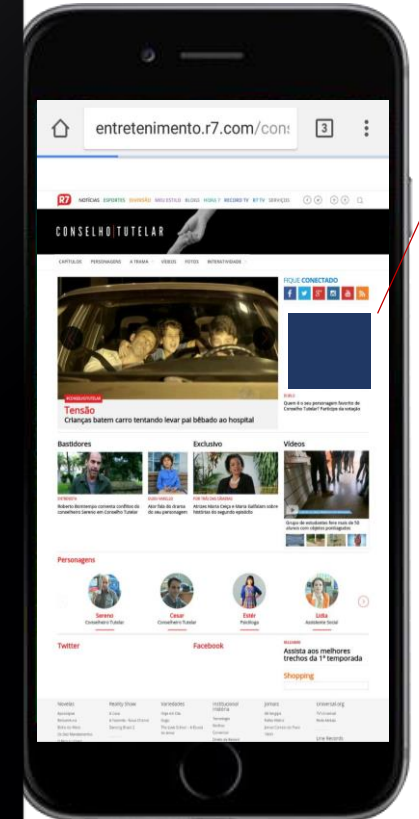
entretenimento.r7.com/con

3

R7 NOTÍCIAS ESPORTES DIVERSÃO MAIS ESTILO BLOGS HORA 7 RECORD TV R7 TV SERVIÇOS

CONSELHO TUTELAR

CAPÍTULOS PERSONAGENS A TRAMA VÍDEOS FOTOS INTERATIVIDADE

FIQUE CONECTADO

CONSELHO TUTELAR

Tensão

Crianças batem carro tentando levar pai bêbado ao hospital

ENQUETE

Quem é o seu personagem favorito de Conselho Tutelar? Participe da votação

Bastidores

Exclusivo

Vídeos

Roberto Bomtempo comenta conflitos do conselheiro Sereno em Conselho Tutelar

Aos fãs do drama de seu personagem

Atrizes Maria Ceiça e Maria Gal falam sobre histórias do segundo episódio

Grupo de estudantes fere mais de 50 alunos com objetos pontiagudos

Personagens

Sereno
Conselheiro Tutelar

Cesar
Conselheiro Tutelar

Estér
Psicóloga

Lídia
Assistente Social

Twitter

Facebook

Assista aos melhores trechos da 1ª temporada

Shopping

Novelas

Reality Show

Variedades

Institucional

Jornais

Universal.org